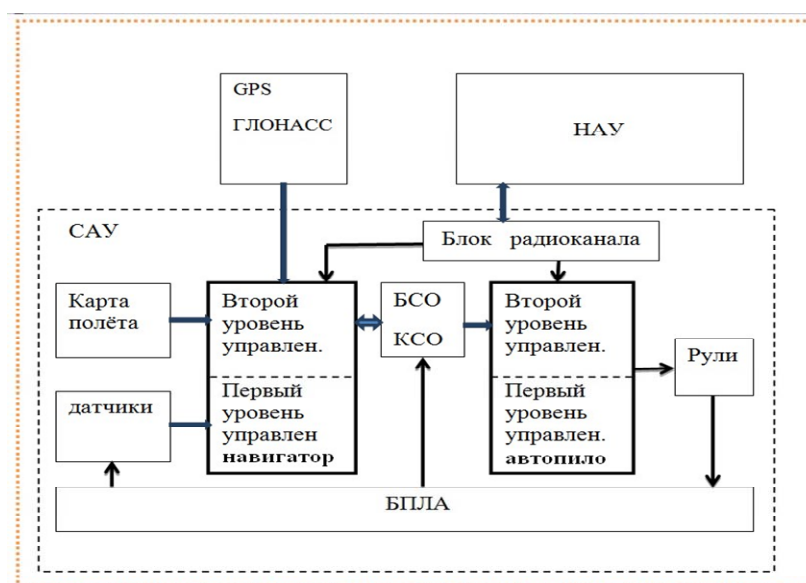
GPS
ГЛОНАСС

НАУ

САУ

Блок радиоканала

Карта полёта

Второй уровень управлен.

Первый уровень управлен навигатор

БСО
КСО

Второй уровень управлен.

Первый уровень управлен. автопило

Рули

датчики

БПЛА